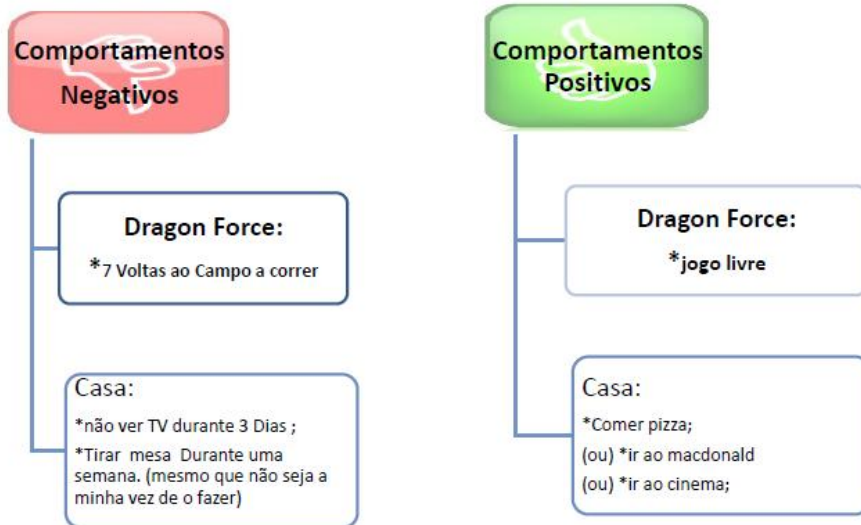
Comportamentos Negativos

Dragon Force:

*7 Voltas ao Campo a correr

Casa:

*não ver TV durante 3 Dias ;

*Tirar mesa Durante uma semana. (mesmo que não seja a minha vez de o fazer)

Comportamentos Positivos

Dragon Force:

*jogo livre

Casa:

*Comer pizza;

(ou) *ir ao macdonald

(ou) *ir ao cinema;